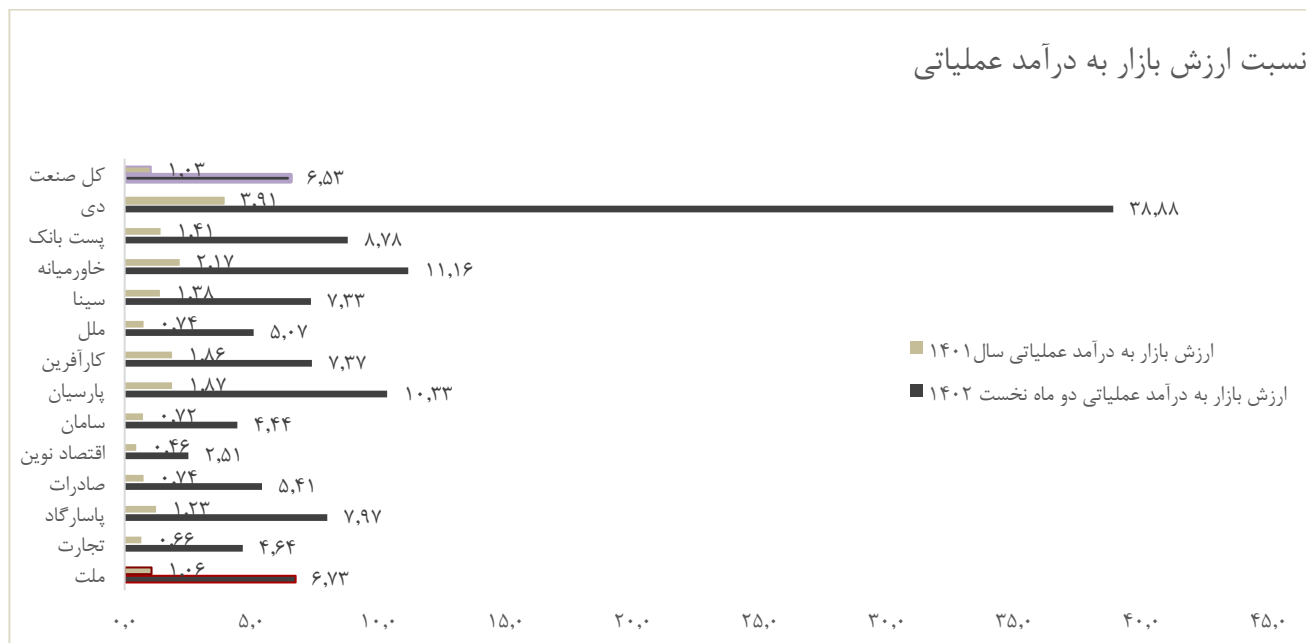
نسبت ارزش بازار به درآمد عملیاتی

ارزش بازار به درآمد عملیاتی سال ۱۴۰۱
ارزش بازار به درآمد عملیاتی دو ماه نخست ۱۴۰۲

| | ۱۴۰۱ | دو ماه نخست ۱۴۰۲ |
|---|---|---|
| کل صنعت | ۱,۰۳ | ۶,۵۳ |
| دی | ۳,۹۱ | ۳۸,۸۸ |
| پست بانک | ۱,۴۱ | ۸,۷۸ |
| خاورمیانه | ۲,۱۷ | ۱۱,۱۶ |
| سینا | ۱,۳۸ | ۷,۳۳ |
| ملل | ۰,۷۴ | ۵,۰۷ |
| کارآفرین | ۱,۸۶ | ۷,۳۷ |
| پارسیان | ۱,۸۷ | ۱۰,۳۳ |
| سامان | ۰,۷۲ | ۴,۴۴ |
| اقتصاد نوین | ۰,۴۶ | ۲,۵۱ |
| صادرات | ۰,۷۴ | ۵,۴۱ |
| پاسارگاد | ۱,۲۳ | ۷,۹۷ |
| تجارت | ۰,۶۶ | ۴,۶۴ |
| ملت | ۱,۰۶ | ۶,۷۳ |

۰,۰ ۵,۰ ۱۰,۰ ۱۵,۰ ۲۰,۰ ۲۵,۰ ۳۰,۰ ۳۵,۰ ۴۰,۰ ۴۵,۰